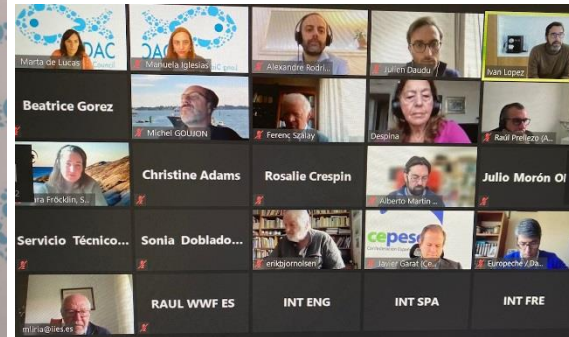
Marta de Lucas
DAC
Manuela Iglesias
DAC
Alexandre Rodri...
Julien Daudu
Ivan Lopez
Beatrice Gorez
Michel GOUJON
Ferenc Szalay
Despina
Raúl Prellezo (A...
...ara Fröcklin, S...
Christine Adams
Rosalie Crespin
Alberto Martín ...
Julio Morón Ol
Servicio Técnico...
Sonia Doblado...
...enkbjornolsen
cepesca
Javier Garat (Ce...
Europeche / Da...
...mlirla@ilies.es
RAUL WWF ES
INT ENG
INT SPA
INT FRE